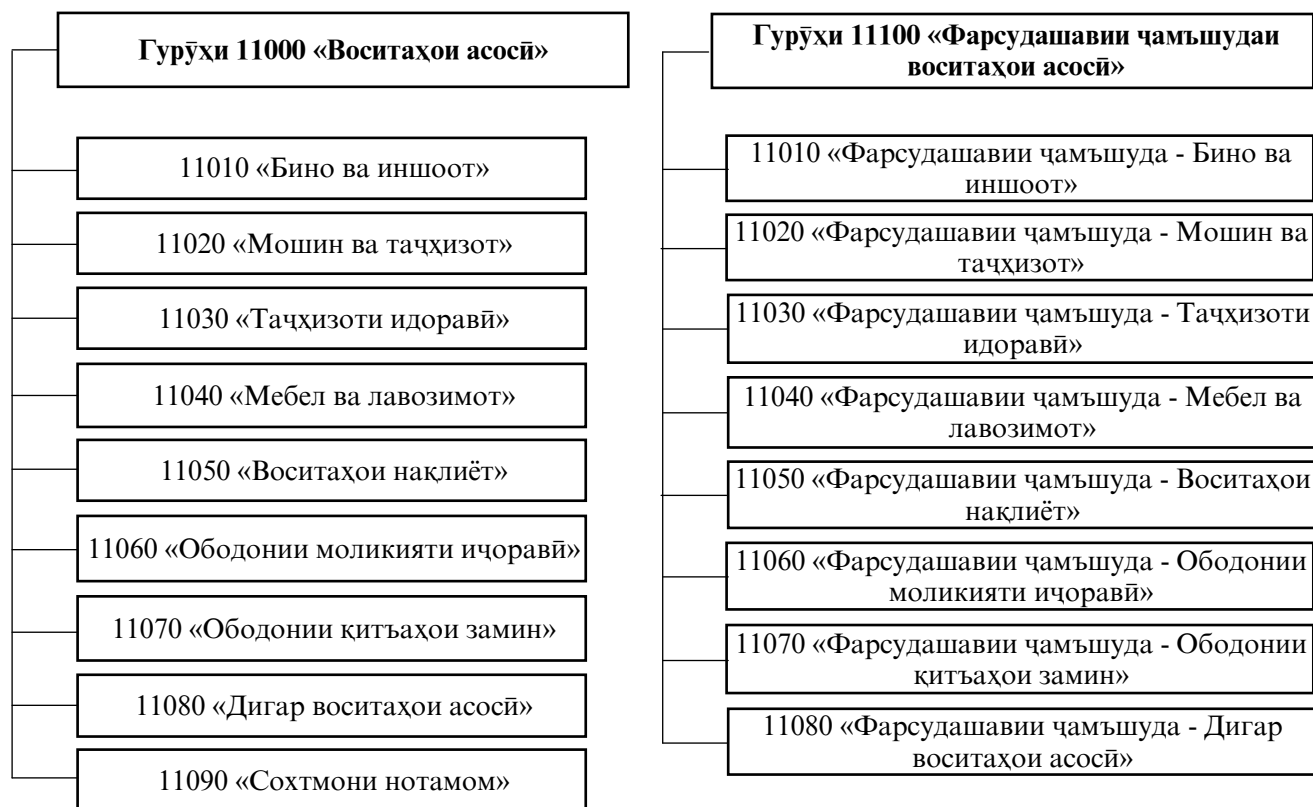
Гурӯҳи 11000 «Воситаҳои асосӣ»

11010 «Бино ва иншоот»

11020 «Мошин ва таҷҳизот»

11030 «Таҷҳизоти идоравӣ»

11040 «Мебел ва лавозимот»

11050 «Воситаҳои нақлиёт»

11060 «Ободонии моликияти иҷоравӣ»

11070 «Ободонии қитъаҳои замин»

11080 «Дигар воситаҳои асосӣ»

11090 «Сохтмони нотамом»

Гурӯҳи 11100 «Фарсудашавии ҷамъшудаи воситаҳои асосӣ»

11010 «Фарсудашавии ҷамъшуда - Бино ва иншоот»

11020 «Фарсудашавии ҷамъшуда - Мошин ва таҷҳизот»

11030 «Фарсудашавии ҷамъшуда - Таҷҳизоти идоравӣ»

11040 «Фарсудашавии ҷамъшуда - Мебел ва лавозимот»

11050 «Фарсудашавии ҷамъшуда - Воситаҳои нақлиёт»

11060 «Фарсудашавии ҷамъшуда - Ободонии моликияти иҷоравӣ»

11070 «Фарсудашавии ҷамъшуда - Ободонии қитъаҳои замин»

11080 «Фарсудашавии ҷамъшуда - Дигар воситаҳои асосӣ»